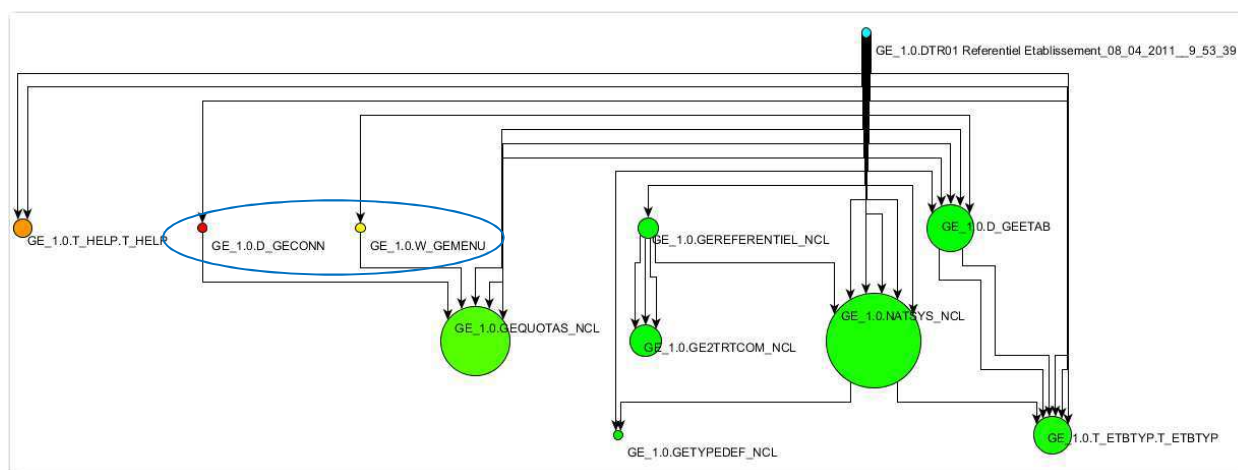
GE_1.0.DTR01 Referentiel Etablissement_08_04_2011__9_53_39

GE_1.0.T_HELP.T_HELP

GE_1.0.D_GECONN

GE_1.0.W_GEMENU

GE_1.0.GEREFERENTIEL_NCL

GE_1.0.D_GEETAB

GE_1.0.GEQUOTAS_NCL

GE_1.0.GE2TRTCOM_NCL

GE_1.0.NATSYS_NCL

GE_1.0.GETYPEDEF_NCL

GE_1.0.T_ETBTYP.T_ETBTYP